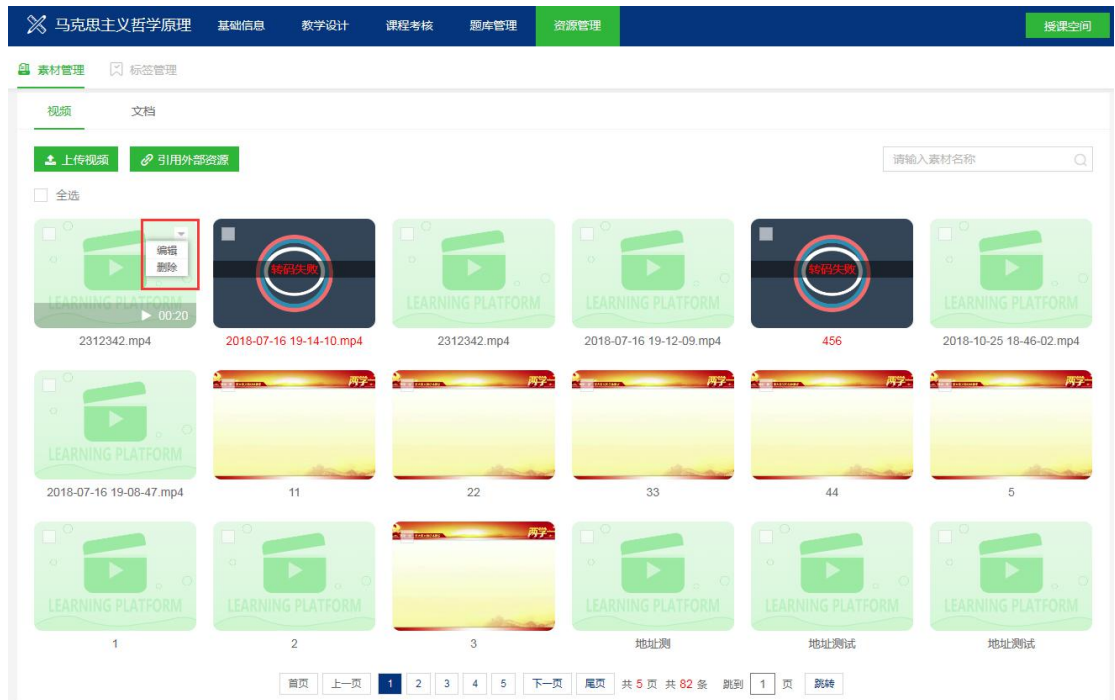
马克思主义哲学原理 基础信息 教学设计 课程考核 题库管理 资源管理 授课空间

素材管理 标签管理

视频 文档

上传视频 引用外部资源 请输入素材名称

全选

编辑
删除

LEARNING PLATFORM ▶ 00:20
2312342.mp4

转码失败
2018-07-16 19-14-10.mp4

LEARNING PLATFORM
2312342.mp4

LEARNING PLATFORM
2018-07-16 19-12-09.mp4

转码失败
456

LEARNING PLATFORM
2018-10-25 18-46-02.mp4

LEARNING PLATFORM
2018-07-16 19-08-47.mp4

两学
11

两学
22

两学
33

两学
44

两学
5

LEARNING PLATFORM
1

LEARNING PLATFORM
2

两学
3

LEARNING PLATFORM
地址测

LEARNING PLATFORM
地址测试

LEARNING PLATFORM
地址测试

首页 上一页 1 2 3 4 5 下一页 尾页 共 5 页 共 82 条 跳到 1 页 跳转